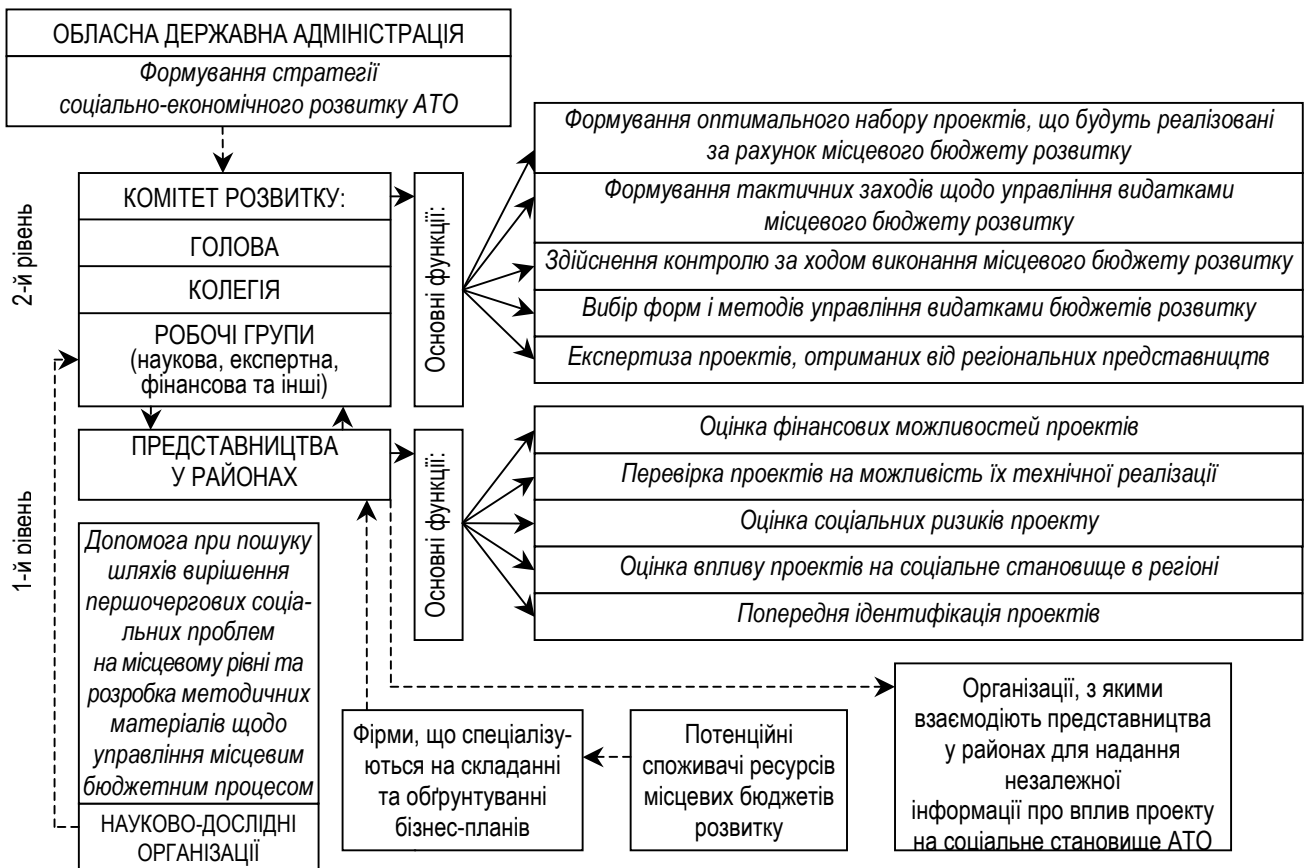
ОБЛАСНА ДЕРЖАВНА АДМІНІСТРАЦІЯ

Формування стратегії соціально-економічного розвитку АТО

2-й рівень

КОМІТЕТ РОЗВИТКУ:

ГОЛОВА

КОЛЕГІЯ

РОБОЧІ ГРУПИ (наукова, експертна, фінансова та інші)

Основні функції:

Формування оптимального набору проектів, що будуть реалізовані за рахунок місцевого бюджету розвитку

Формування тактичних заходів щодо управління видатками місцевого бюджету розвитку

Здійснення контролю за ходом виконання місцевого бюджету розвитку

Вибір форм і методів управління видатками бюджетів розвитку

Експертиза проектів, отриманих від регіональних представництв

1-й рівень

ПРЕДСТАВНИЦТВА У РАЙОНАХ

Основні функції:

Оцінка фінансових можливостей проектів

Перевірка проектів на можливість їх технічної реалізації

Оцінка соціальних ризиків проекту

Оцінка впливу проектів на соціальне становище в регіоні

Попередня ідентифікація проектів

Допомога при пошуку шляхів вирішення першочергових соціальних проблем на місцевому рівні та розробка методичних матеріалів щодо управління місцевим бюджетним процесом

НАУКОВО-ДОСЛІДНІ ОРГАНІЗАЦІЇ

Фірми, що спеціалізуються на складанні та обґрунтуванні бізнес-планів

Потенційні споживачі ресурсів місцевих бюджетів розвитку

Організації, з якими взаємодіють представництва у районах для надання незалежної інформації про вплив проекту на соціальне становище АТО